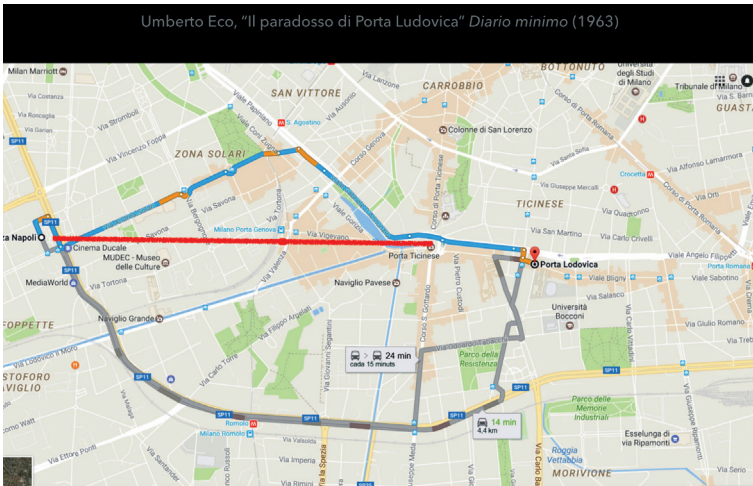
Umberto Eco, "Il paradosso di Porta Ludovica" *Diario minimo* (1963)

Milan Marriott
BOTTONUTO
Università degli Studi di Milano
Tribunale di Milano
GUASTA
SAN VITTORE
CARROBBIO
Via Lanzone
Via Stromboli
Viale Papiniano
Sant'Agostino
Colonne di San Lorenzo
Corso di Porta Romana
Via Vincenzo Foppa
ZONA SOLARI
Corso Genova
Via Santa Sofia
Via Alfonso Lamarmora
Via Savona
Via Giuseppe Mercalli
Crocetta
TICINESE
Corso di Porta Ticinese
Via Quadronno
Milano Porta Genova
Via Carlo Crivelli
Via Vigevano
Viale Angelo Filippetti
ta Napoli
Cinema Ducale
MUDEC - Museo delle Culture
Porta Ticinese
Porta Ludovica
Porta Romana
Viale Bligny
Viale Sabotino
Via Tortona
Via Valenza
Naviglio Pavese
Via Salasco
MediaWorld
Università Bocconi
FOPPETTE
Naviglio Grande
Via Filippo Argelati
Via Pietro Custodi
Via Giulio Romano
Viale Lodovico il Moro
24 min
cada 15 minuts
Parco della Resistenza
STOFORO
VIGLIO
Via Carlo Torre
Via Giovanni Segantini
Viale Col di Lana
Via Ripamonti
Parco delle Memorie Industriali
SP11
SP11
SP11
SP11
Romolo
Milano Romolo
14 min
4,4 km
Esselunga di Via Ripamonti
Via Carlo Bazzi
Roggia Vettabbia
Via Ettore Ponti
Via Imperia
Via La Spezia
Via Giuseppe Ripamonti
MORIVIONE
Via Brioschi
Viale Cassala